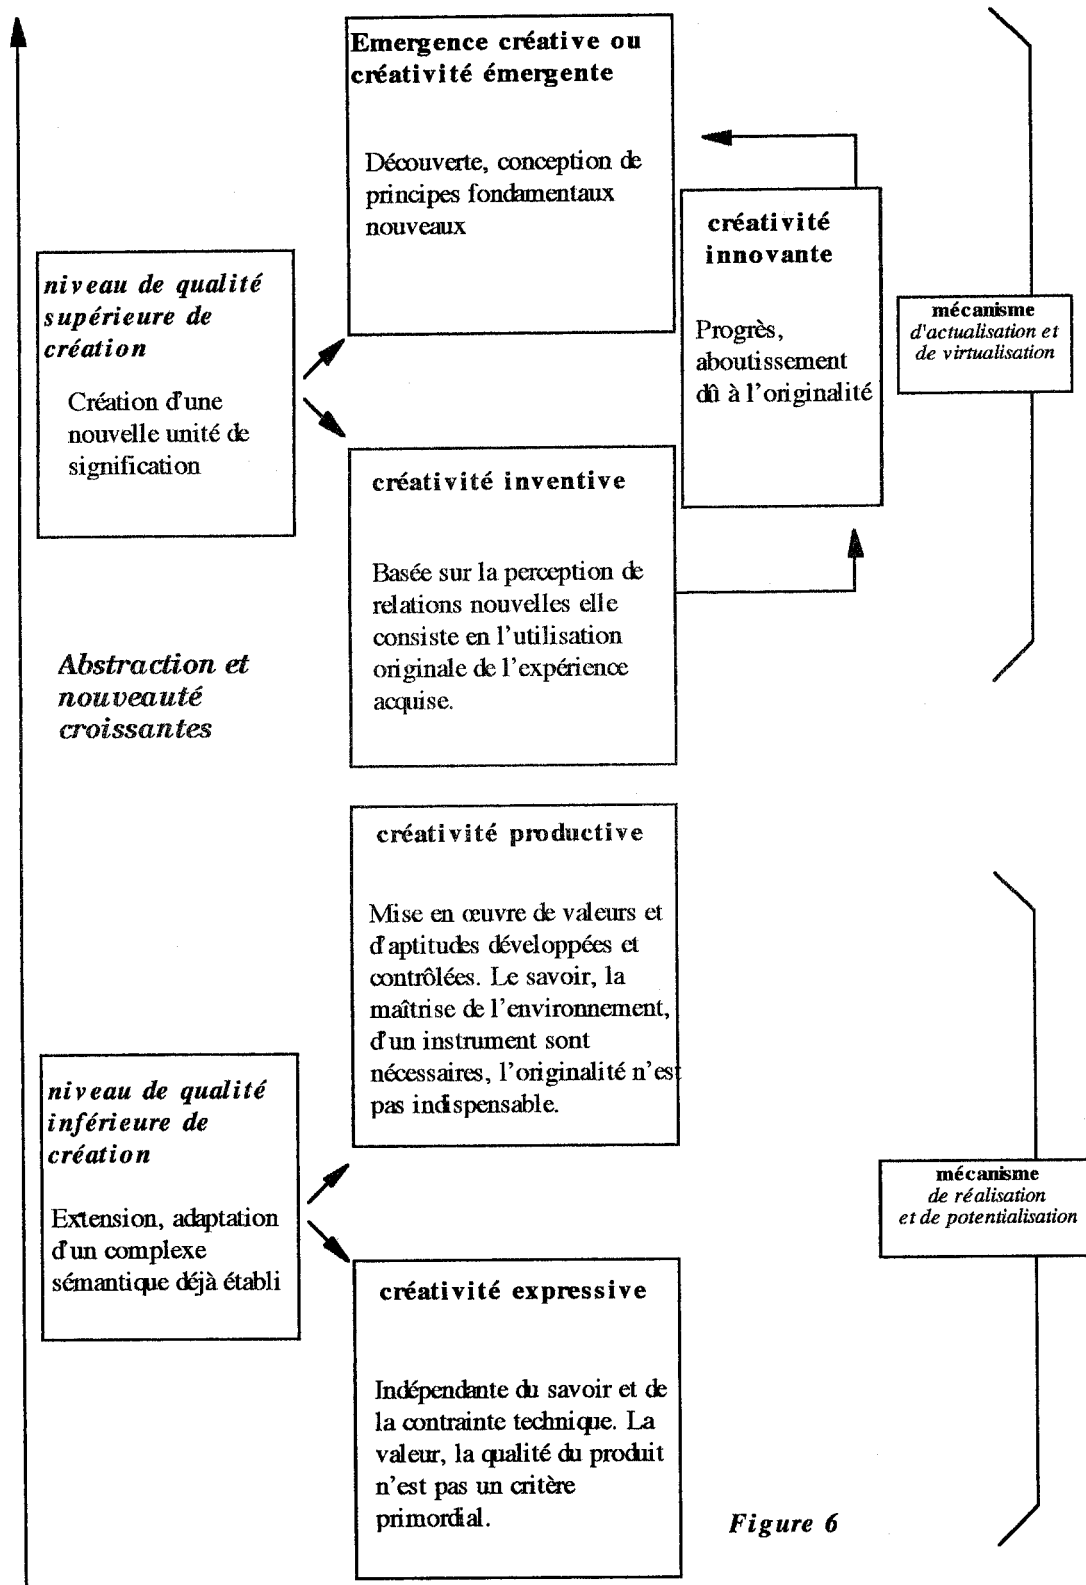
**Emergence créative ou créativité émergente**

Découverte, conception de principes fondamentaux nouveaux

**créativité innovante**

Progrès, aboutissement dû à l'originalité

**mécanisme**
*d'actualisation et de virtualisation*

***niveau de qualité supérieure de création***

Création d'une nouvelle unité de signification

**créativité inventive**

Basée sur la perception de relations nouvelles elle consiste en l'utilisation originale de l'expérience acquise.

***Abstraction et nouveauté croissantes***

**créativité productive**

Mise en œuvre de valeurs et d'aptitudes développées et contrôlées. Le savoir, la maîtrise de l'environnement, d'un instrument sont nécessaires, l'originalité n'est pas indispensable.

***niveau de qualité inférieure de création***

Extension, adaptation d'un complexe sémantique déjà établi

**mécanisme**
*de réalisation et de potentialisation*

**créativité expressive**

Indépendante du savoir et de la contrainte technique. La valeur, la qualité du produit n'est pas un critère primordial.

***Figure 6***